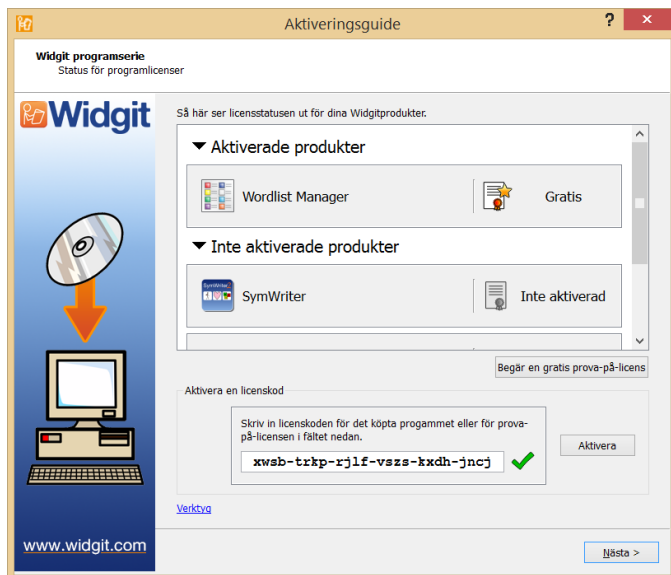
Aktiveringsguide

?

Widgit programserie
Status för programlicenser

Widgit

Så här ser licensstatusen ut för dina Widgitprodukter.

Aktiverade produkter

Wordlist Manager

Gratis

Inte aktiverade produkter

SymWriter

Inte aktiverad

Begär en gratis prova-på-licens

Aktivera en licenskod

Skriv in licenskoden för det köpta progammet eller för prova-på-licensen i fältet nedan.

xwsb-trkp-rjlf-vszs-kxdh-jncj

Aktivera

Verktyg

www.widgit.com

Nästa >